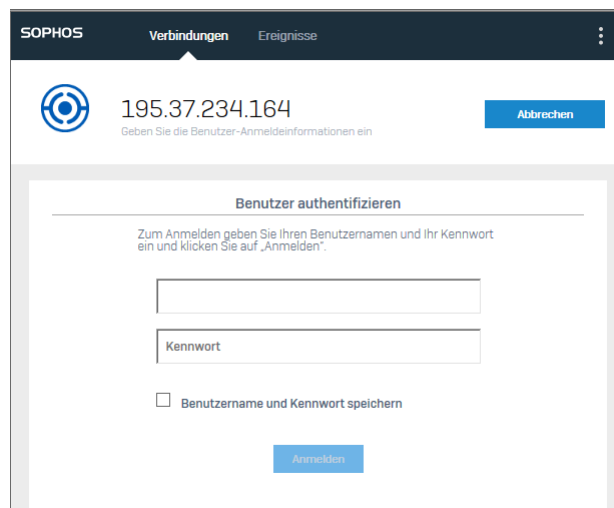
SOPHOS

Verbindungen

Ereignisse

195.37.234.164

Geben Sie die Benutzer-Anmeldeinformationen ein

Abbrechen

Benutzer authentifizieren

Zum Anmelden geben Sie Ihren Benutzernamen und Ihr Kennwort ein und klicken Sie auf „Anmelden".

Kennwort

Benutzername und Kennwort speichern

Anmelden